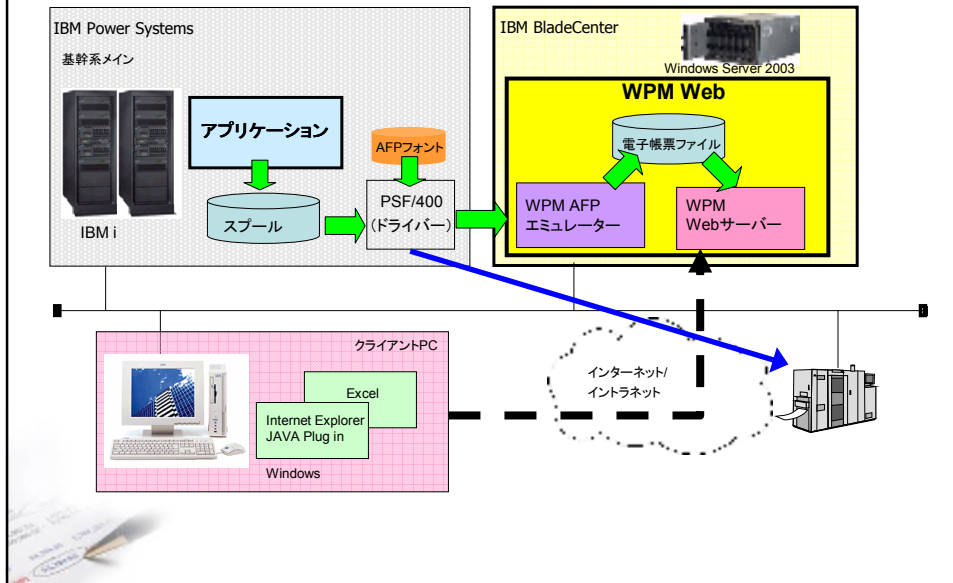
IBM Power Systems

基幹系メイン

IBM i

アプリケーション

スプール

AFPフォント

PSF/400
(ドライバー)

IBM BladeCenter

Windows Server 2003

WPM Web

電子帳票ファイル

WPM AFP
エミュレーター

WPM
Webサーバー

クライアントPC

Excel

Internet Explorer
JAVA Plug in

Windows

インターネット/
イントラネット